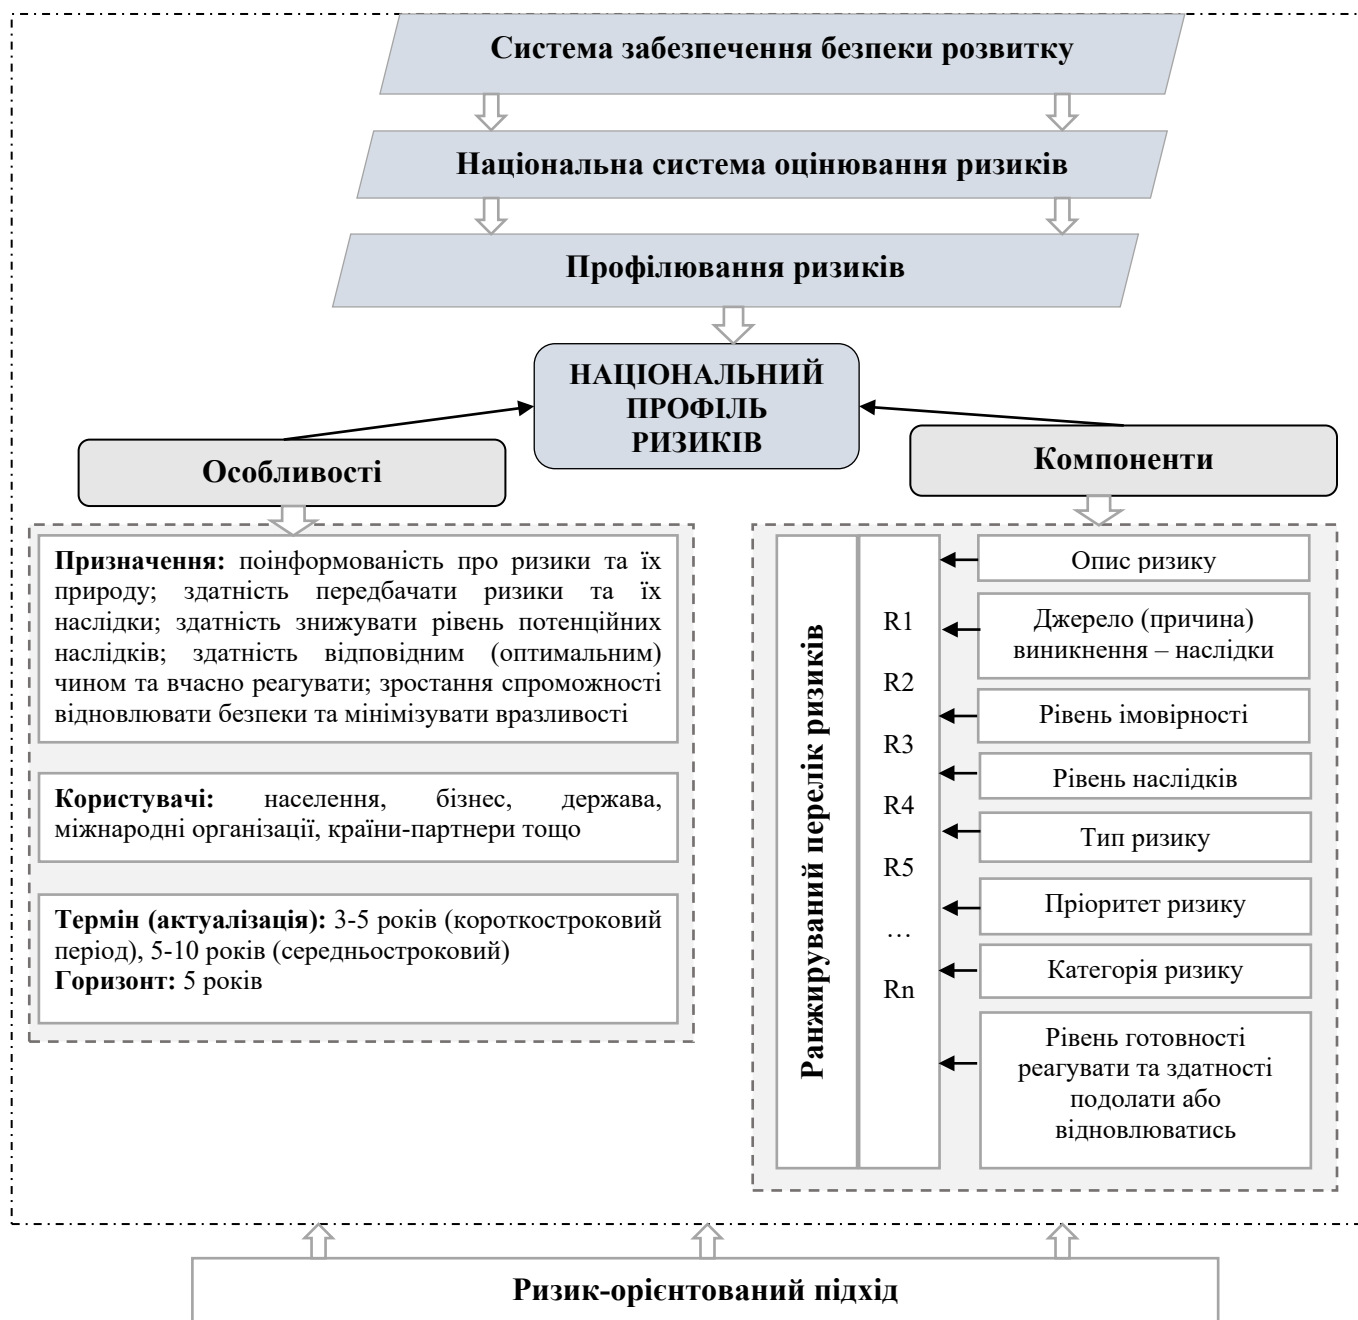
Система забезпечення безпеки розвитку

Національна система оцінювання ризиків

Профілювання ризиків

НАЦІОНАЛЬНИЙ ПРОФІЛЬ РИЗИКІВ

Особливості

Компоненти

Призначення: поінформованість про ризики та їх природу; здатність передбачати ризики та їх наслідки; здатність знижувати рівень потенційних наслідків; здатність відповідним (оптимальним) чином та вчасно реагувати; зростання спроможності відновлювати безпеки та мінімізувати вразливості

Користувачі: населення, бізнес, держава, міжнародні організації, країни-партнери тощо

Термін (актуалізація): 3-5 років (короткостроковий період), 5-10 років (середньостроковий)
Горизонт: 5 років

Ранжирований перелік ризиків

R1
R2
R3
R4
R5
…
Rn

Опис ризику

Джерело (причина) виникнення – наслідки

Рівень імовірності

Рівень наслідків

Тип ризику

Пріоритет ризику

Категорія ризику

Рівень готовності реагувати та здатності подолати або відновлюватись

Ризик-орієнтований підхід